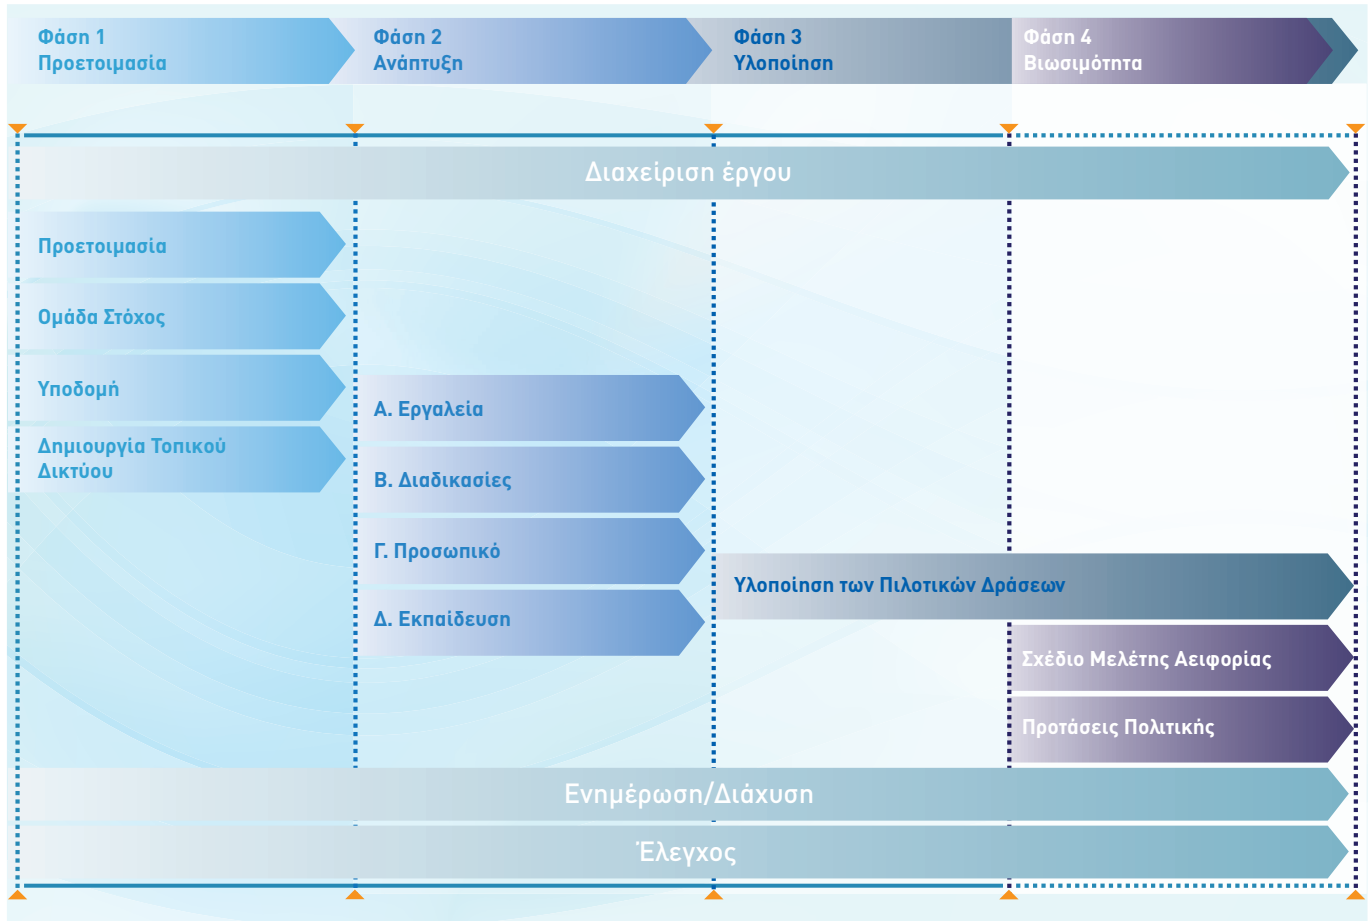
Φάση 1
Προετοιμασία

Φάση 2
Ανάπτυξη

Φάση 3
Υλοποίηση

Φάση 4
Βιωσιμότητα

Διαχείριση έργου

Προετοιμασία

Ομάδα Στόχος

Υποδομή

Δημιουργία Τοπικού Δικτύου

Α. Εργαλεία

Β. Διαδικασίες

Γ. Προσωπικό

Δ. Εκπαίδευση

Υλοποίηση των Πιλοτικών Δράσεων

Σχέδιο Μελέτης Αειφορίας

Προτάσεις Πολιτικής

Ενημέρωση/Διάχυση

Έλεγχος